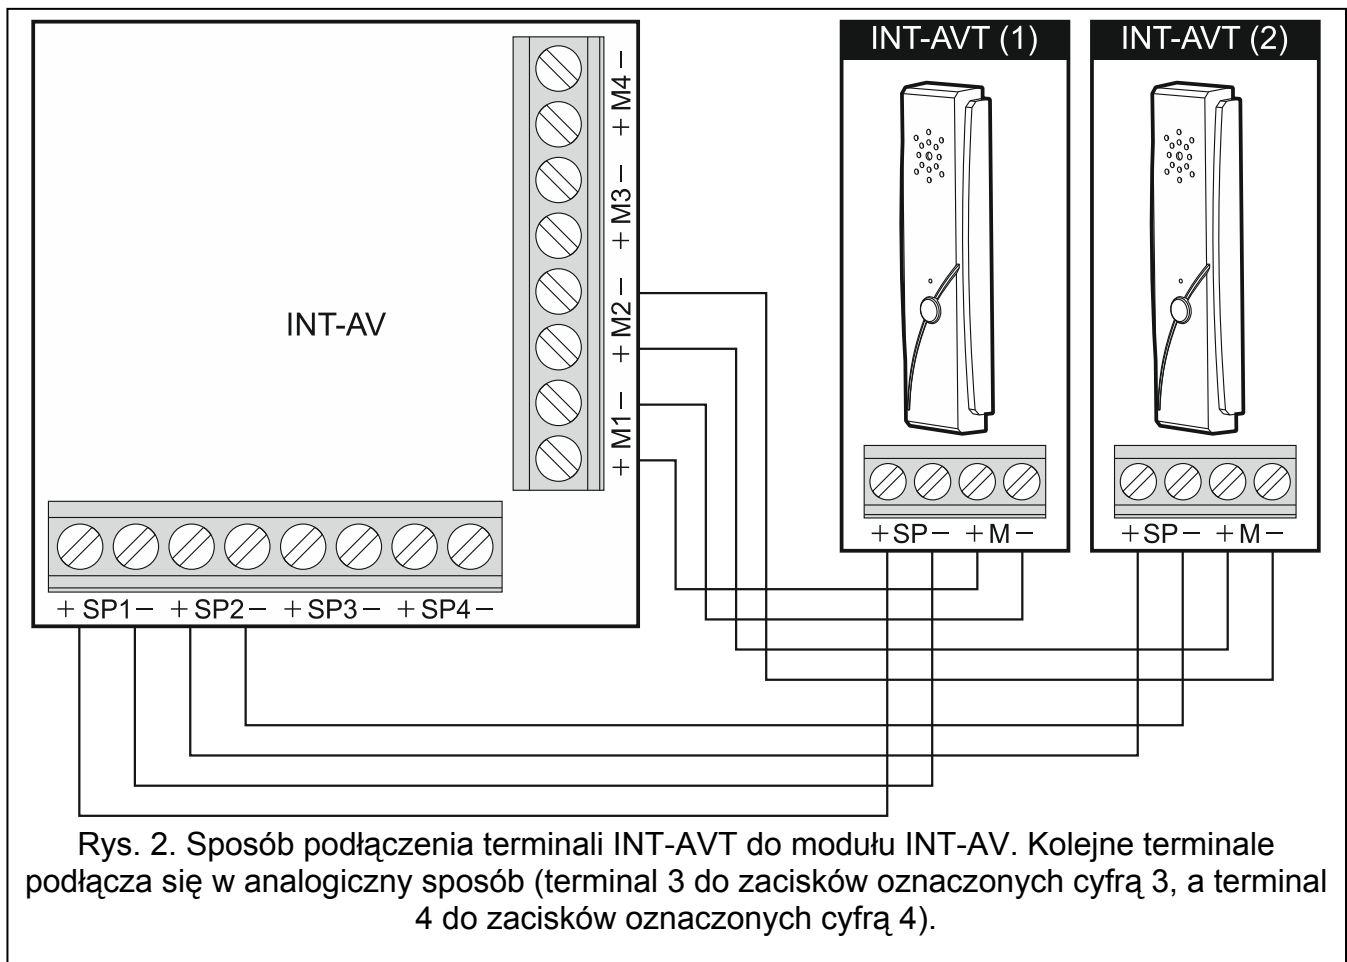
INT-AVT (1)

INT-AVT (2)

INT-AV

+ M4 –

+ M3 –

+ M2 –

+ M1 –

+ SP – + M –

+ SP – + M –

+ SP1 – + SP2 – + SP3 – + SP4 –

Rys. 2. Sposób podłączenia terminali INT-AVT do modułu INT-AV. Kolejne terminale podłącza się w analogiczny sposób (terminal 3 do zacisków oznaczonych cyfrą 3, a terminal 4 do zacisków oznaczonych cyfrą 4).